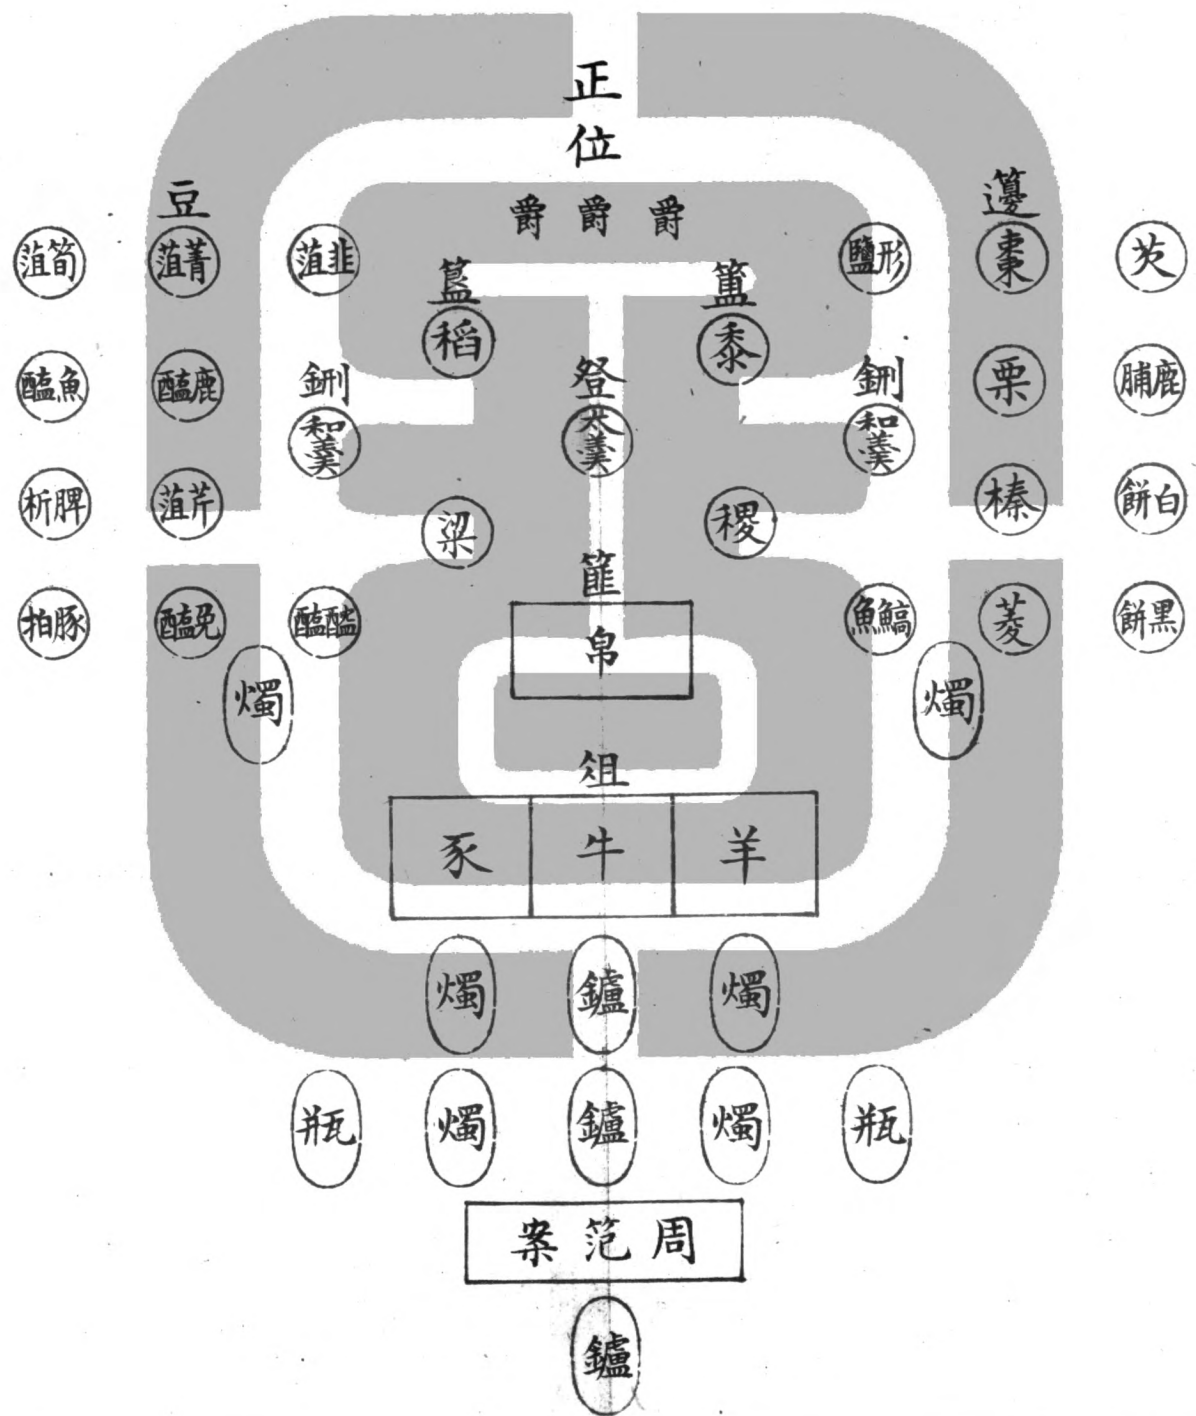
正位

爵爵爵

豆

菹筍 菹菁 菹韭

簠 簋

稻 黍

形鹽 棗 芡

醓魚 醓鹿 鉶 登 鉶 栗 脯鹿

和羹 大羹 和羹

析脾 菹芹 榛 餅白

粱 稷

篚

拍豚 醓兔 醓醢 魚鱅 菱 餅黑

帛

燭 燭

俎

豕 牛 羊

燭 鑪 燭

瓶 燭 鑪 燭 瓶

周范案

鑪